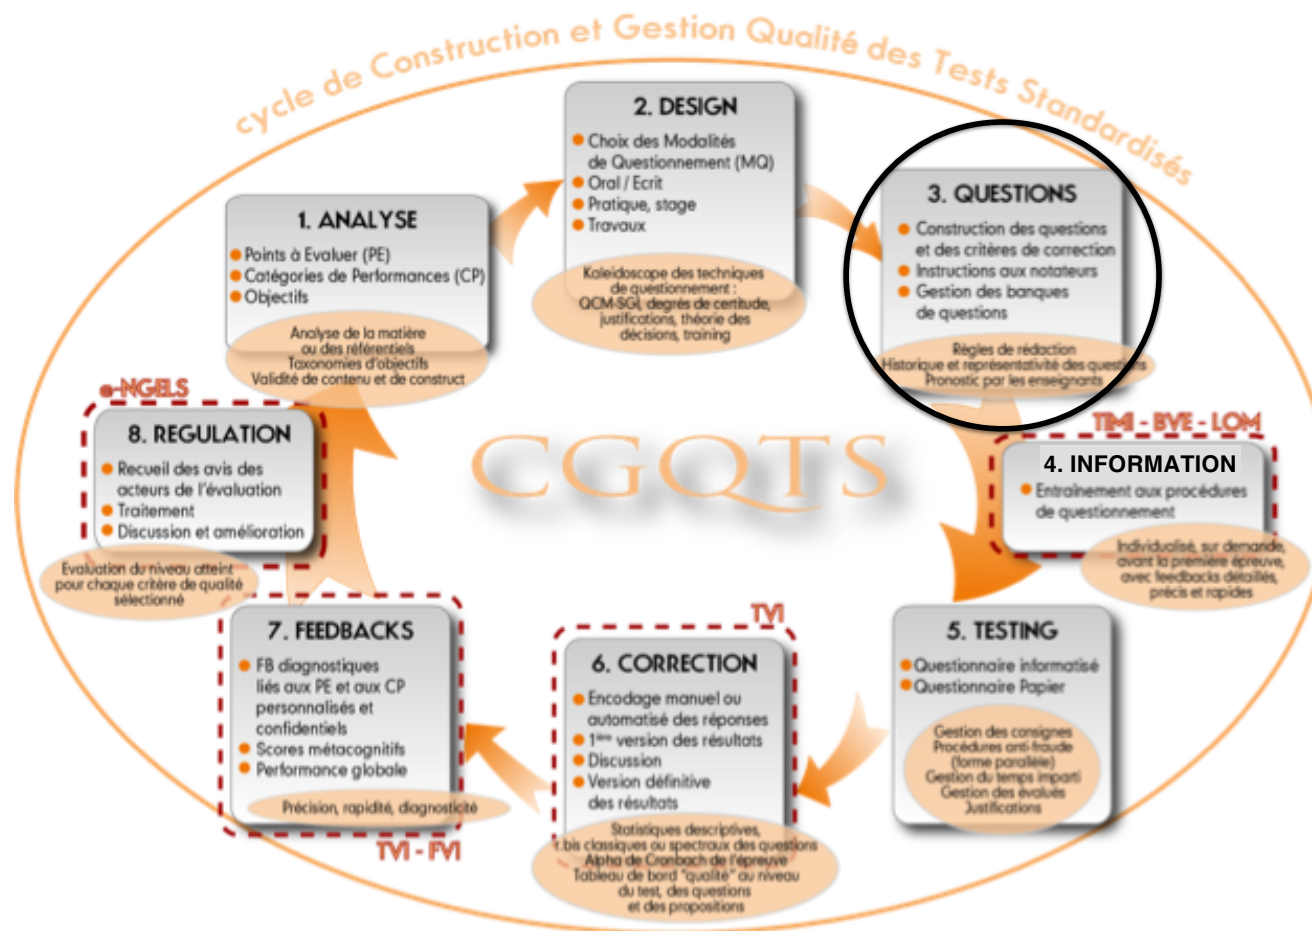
cycle de Construction et Gestion Qualité des Tests Standardisés

CGQTS

1. ANALYSE
Points à Evaluer (PE)
Catégories de Performances (CP)
Objectifs

Analyse de la matière ou des référentiels
Taxonomies d'objectifs
Validité de contenu et de construct

2. DESIGN
Choix des Modalités de Questionnement (MQ)
Oral / Ecrit
Pratique, stage
Travaux

Kaleidoscope des techniques de questionnement : QCM-SGI, degrés de certitude, justifications, théorie des décisions, training

3. QUESTIONS
Construction des questions et des critères de correction
Instructions aux notateurs
Gestion des banques de questions

Règles de rédaction
Historique et représentativité des questions
Pronostic par les enseignants

TIMI - BYE - LOM

4. INFORMATION
Entraînement aux procédures de questionnement

Individualisé, sur demande, avant la première épreuve, avec feedbacks détaillés, précis et rapides

5. TESTING
Questionnaire informatisé
Questionnaire Papier

Gestion des consignes
Procédures anti-fraude (forme parallèle)
Gestion du temps imparti
Gestion des évalués
Justifications

TVI

6. CORRECTION
Encodage manuel ou automatisé des réponses
1ère version des résultats
Discussion
Version définitive des résultats

Statistiques descriptives, r.bis classiques ou spectraux des questions
Alpha de Cronbach de l'épreuve
Tableau de bord "qualité" au niveau du test, des questions et des propositions

7. FEEDBACKS
FB diagnostiques liés aux PE et aux CP personnalisés et confidentiels
Scores métacognitifs
Performance globale

Précision, rapidité, diagnosticité

TVI - FVI

e-NGELS

8. REGULATION
Recueil des avis des acteurs de l'évaluation
Traitement
Discussion et amélioration

Evaluation du niveau atteint pour chaque critère de qualité sélectionné